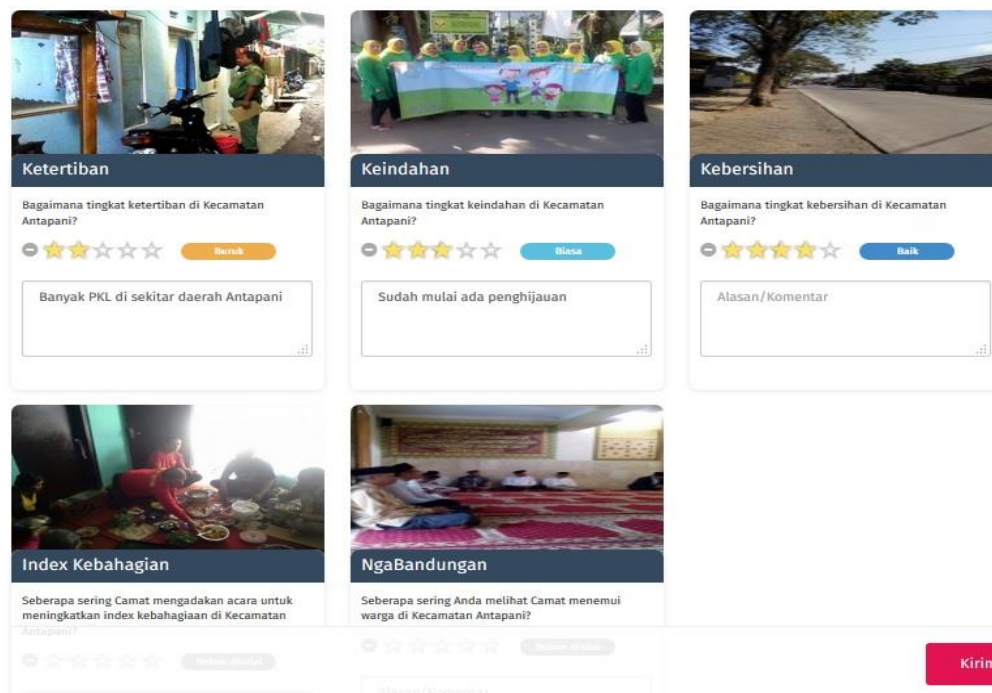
Ketertiban

Bagaimana tingkat ketertiban di Kecamatan Antapani?

Buruk

Banyak PKL di sekitar daerah Antapani

Keindahan

Bagaimana tingkat keindahan di Kecamatan Antapani?

Biasa

Sudah mulai ada penghijauan

Kebersihan

Bagaimana tingkat kebersihan di Kecamatan Antapani?

Baik

Alasan/Komentar

Index Kebahagian

Seberapa sering Camat mengadakan acara untuk meningkatkan index kebahagiaan di Kecamatan Antapani?

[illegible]

NgaBandungan

Seberapa sering Anda melihat Camat menemui warga di Kecamatan Antapani?

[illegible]

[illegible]

Kirim